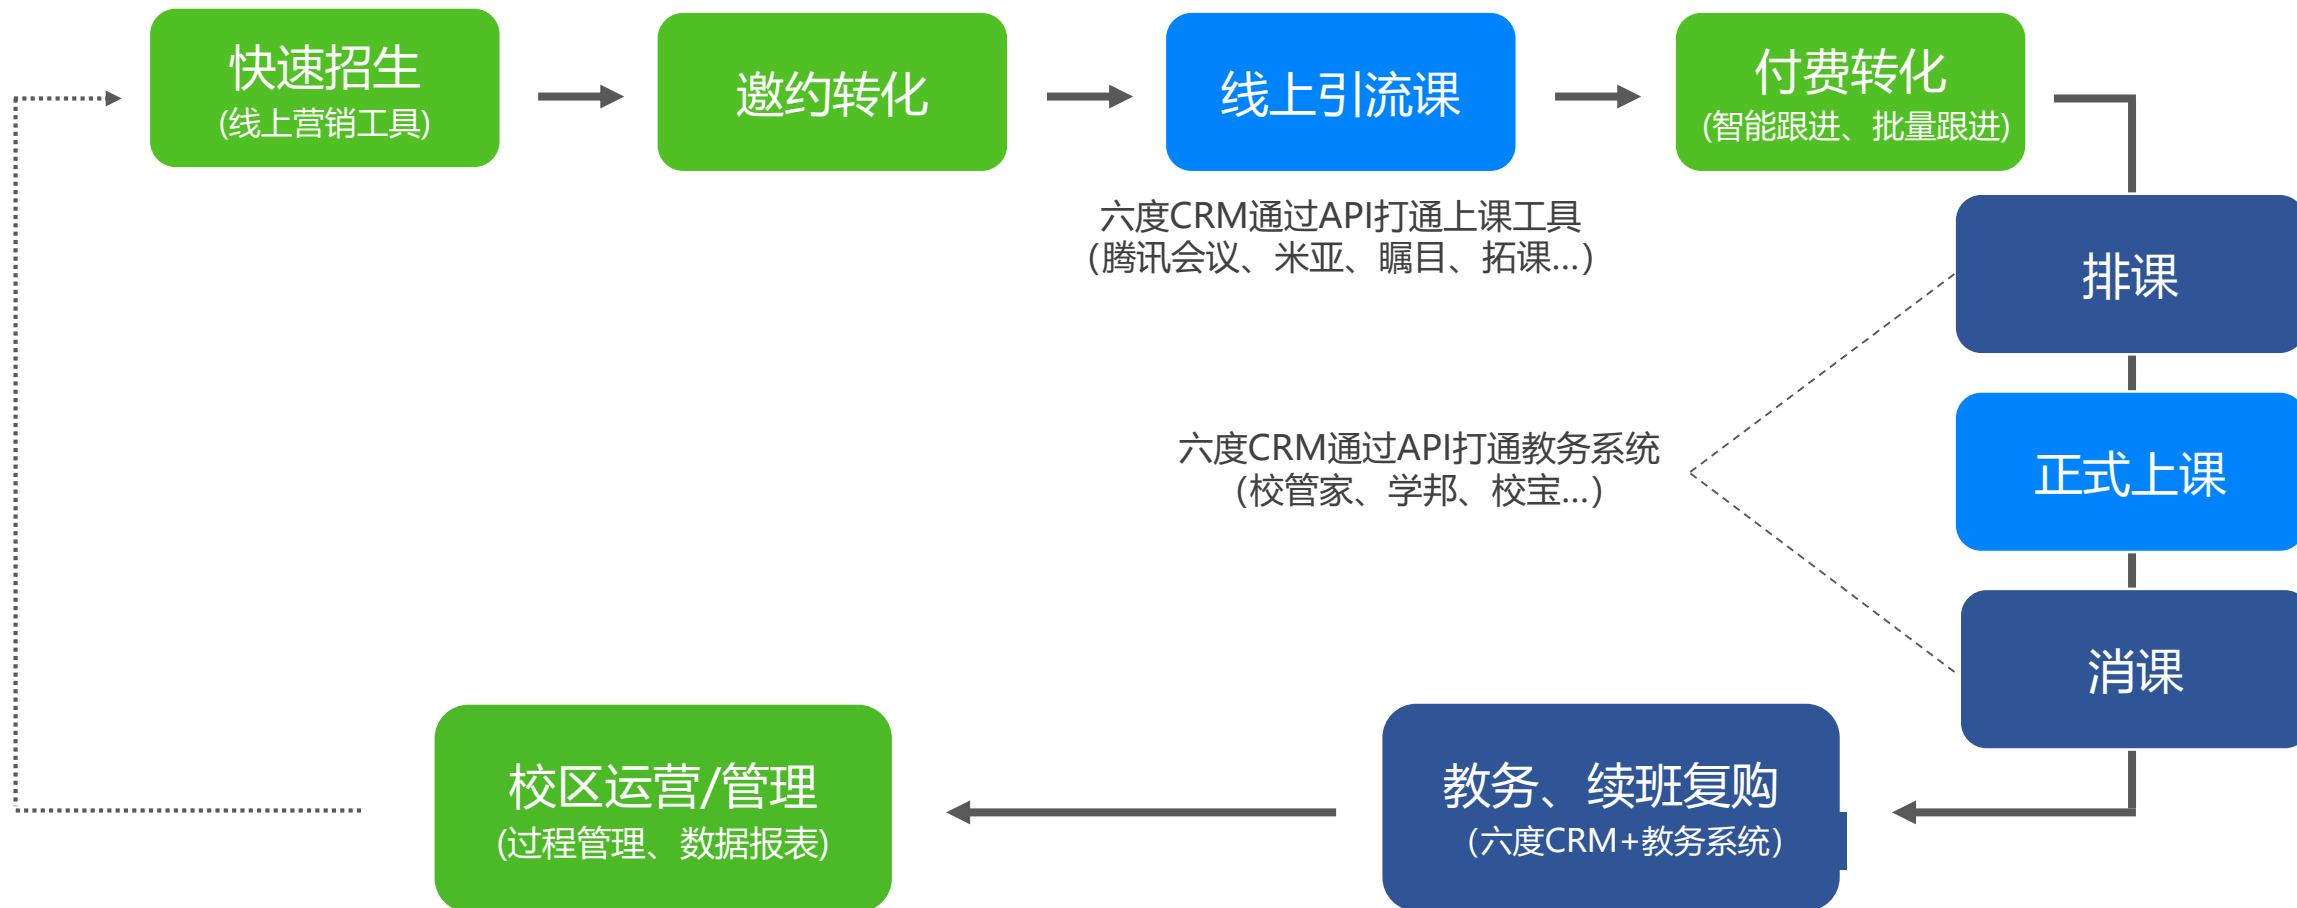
快速招生
(线上营销工具)

邀约转化

线上引流课

付费转化
(智能跟进、批量跟进)

六度CRM通过API打通上课工具
(腾讯会议、米亚、瞩目、拓课...)

排课

六度CRM通过API打通教务系统
(校管家、学邦、校宝...)

正式上课

消课

校区运营/管理
(过程管理、数据报表)

教务、续班复购
(六度CRM+教务系统)